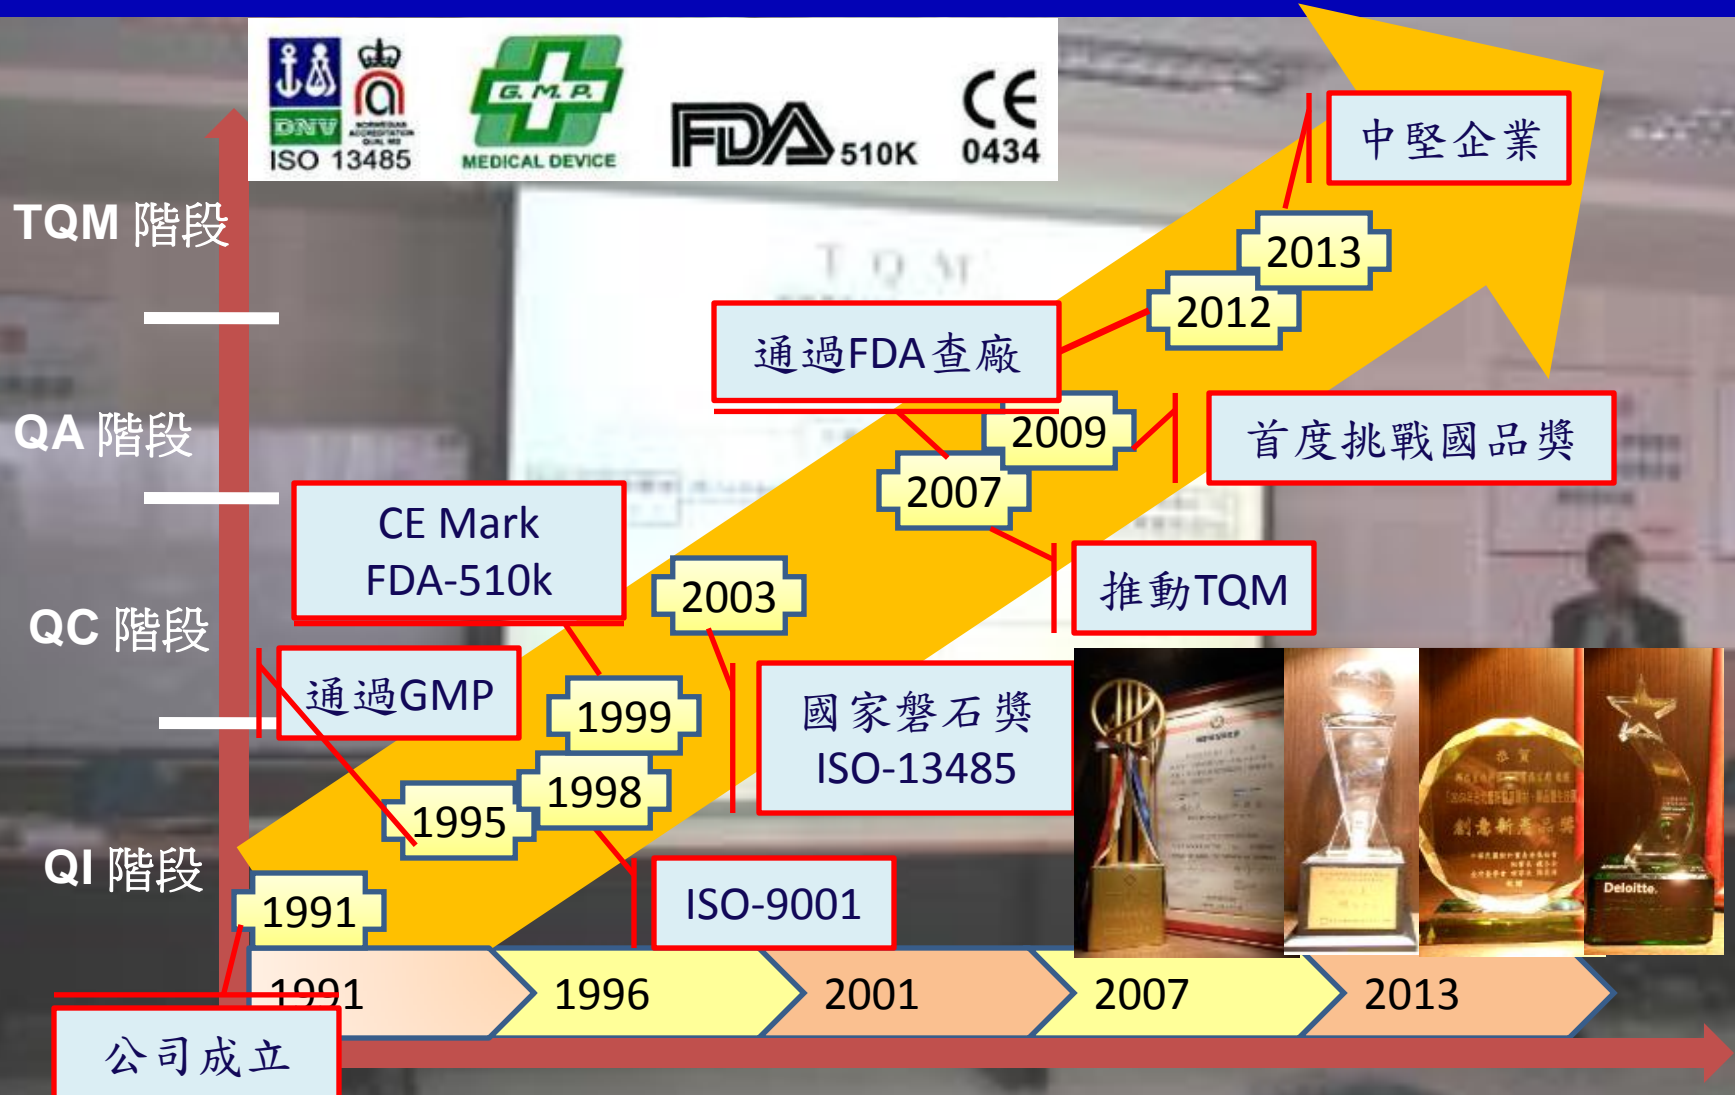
DNV
ISO 13485
G.M.P.
MEDICAL DEVICE
FDA 510K
CE 0434

TQM 階段
QA 階段
QC 階段
QI 階段

中堅企業
2013
2012
通過FDA查廠
2009
首度挑戰國品獎
2007
推動TQM
CE Mark
FDA-510k
2003
通過GMP
1999
國家磐石獎
ISO-13485
1998
1995
1991
ISO-9001

1991
1996
2001
2007
2013

公司成立

Deloitte.